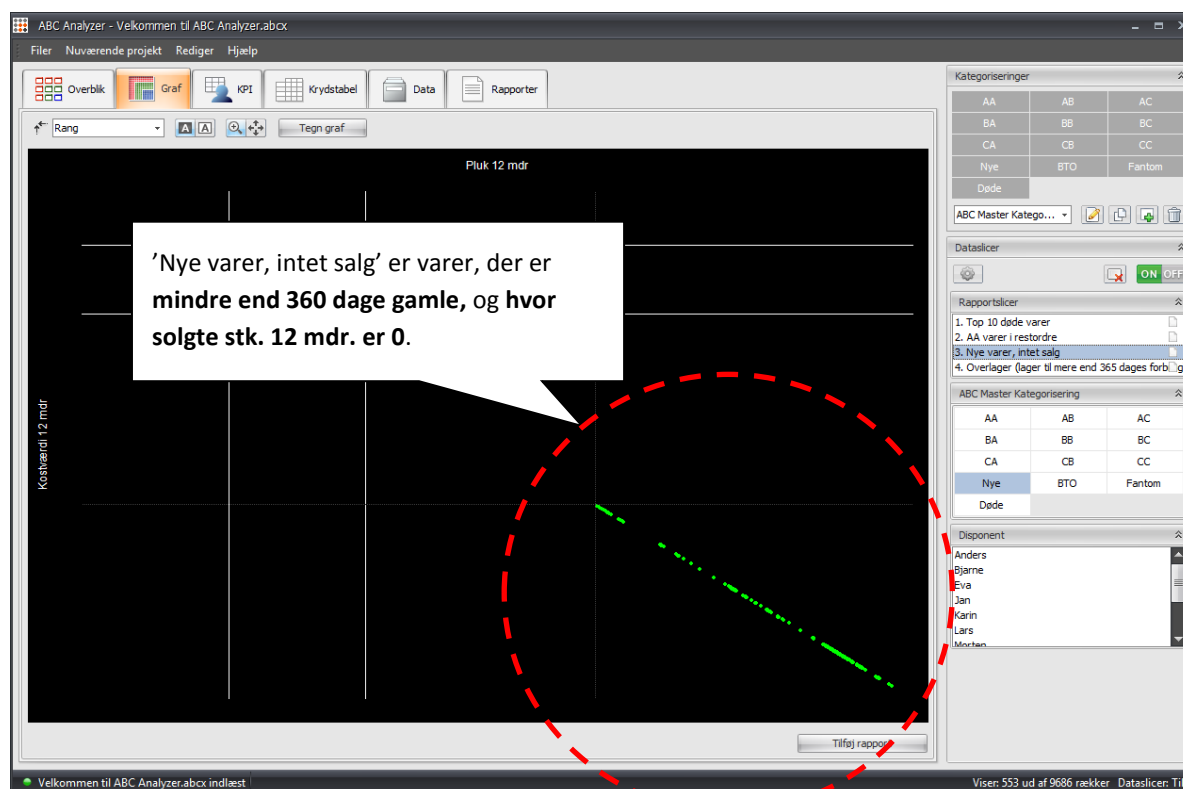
ABC Analyzer - Velkommen til ABC Analyzer.abcx

Filer Nuværende projekt Rediger Hjælp

Overblik Graf KPI Krydstabel Data Rapporter

Rang

Tegn graf

Pluk 12 mdr

Kostværdi 12 mdr

’Nye varer, intet salg’ er varer, der er **mindre end 360 dage gamle,** og **hvor solgte stk. 12 mdr. er 0**.

Tilføj rapport

Kategoriseringer

| AA | AB | AC |
|---|---|---|
| BA | BB | BC |
| CA | CB | CC |
| Nye | BTO | Fantom |
| Døde | | |

ABC Master Katego...

Dataslicer

ON OFF

Rapportslicer

1. Top 10 døde varer
2. AA varer i restordre
3. Nye varer, intet salg
4. Overlager (lager til mere end 365 dages forb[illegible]

ABC Master Kategorisering

| AA | AB | AC |
|---|---|---|
| BA | BB | BC |
| CA | CB | CC |
| Nye | BTO | Fantom |
| Døde | | |

Disponent

Anders
Bjarne
Eva
Jan
Karin
Lars
Morten

Velkommen til ABC Analyzer.abcx indlæst

Viser: 553 ud af 9686 rækker Dataslicer: Til